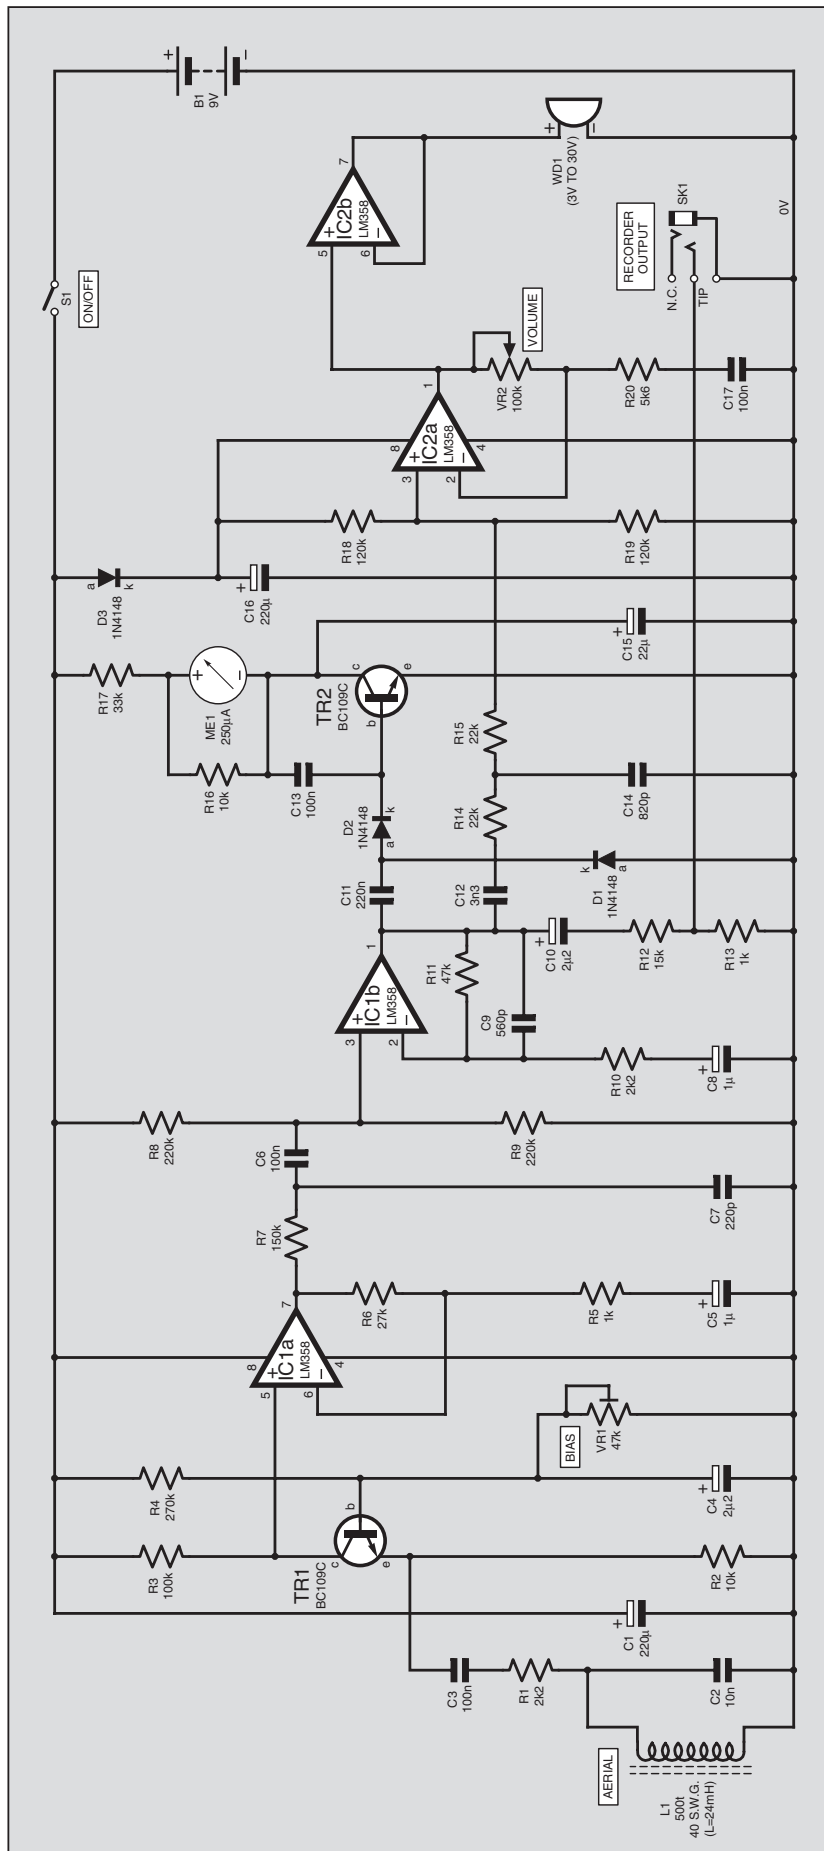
B1
9V

WD1
(3V TO 30V)

IC2b
LM358

S1
ON/OFF

RECORDER OUTPUT
SK1
N.C.
TIP
0V

VOLUME
VR2
100k

IC2a
LM358

R20
5k6

C17
100n

R18
120k

R19
120k

D3
1N4148

C16
220µ

C15
22µ

R17
33k

ME1
250µA

TR2
BC109C

R15
22k

R16
10k

C13
100n

R14
22k

C14
820p

D2
1N4148

D1
1N4148

C11
220n

C12
3n3

IC1b
LM358

R11
47k

C10
2µ2

R12
15k

R13
1k

C9
560p

R10
2k2

C8
1µ

R8
220k

C6
100n

R9
220k

C7
220p

R7
150k

IC1a
LM358

R6
27k

R5
1k

C5
1µ

BIAS
VR1
47k

R4
270k

C4
2µ2

TR1
BC109C

R3
100k

R2
10k

C1
220µ

C3
100n

R1
2k2

C2
10n

AERIAL

L1
500t
40 S.W.G.
(L=24mH)